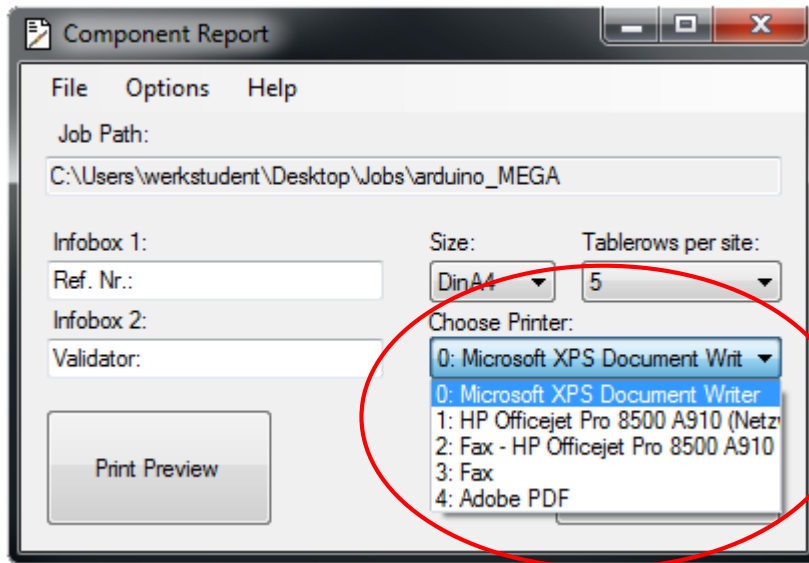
Component Report

File Options Help

Job Path:

C:\Users\werkstudent\Desktop\Jobs\arduino_MEGA

Infobox 1:

Ref. Nr.:

Infobox 2:

Validator:

Size:

DinA4

Tablerows per site:

5

Choose Printer:

0: Microsoft XPS Document Writ

0: Microsoft XPS Document Writer
1: HP Officejet Pro 8500 A910 (Netzw
2: Fax - HP Officejet Pro 8500 A910
3: Fax
4: Adobe PDF

Print Preview